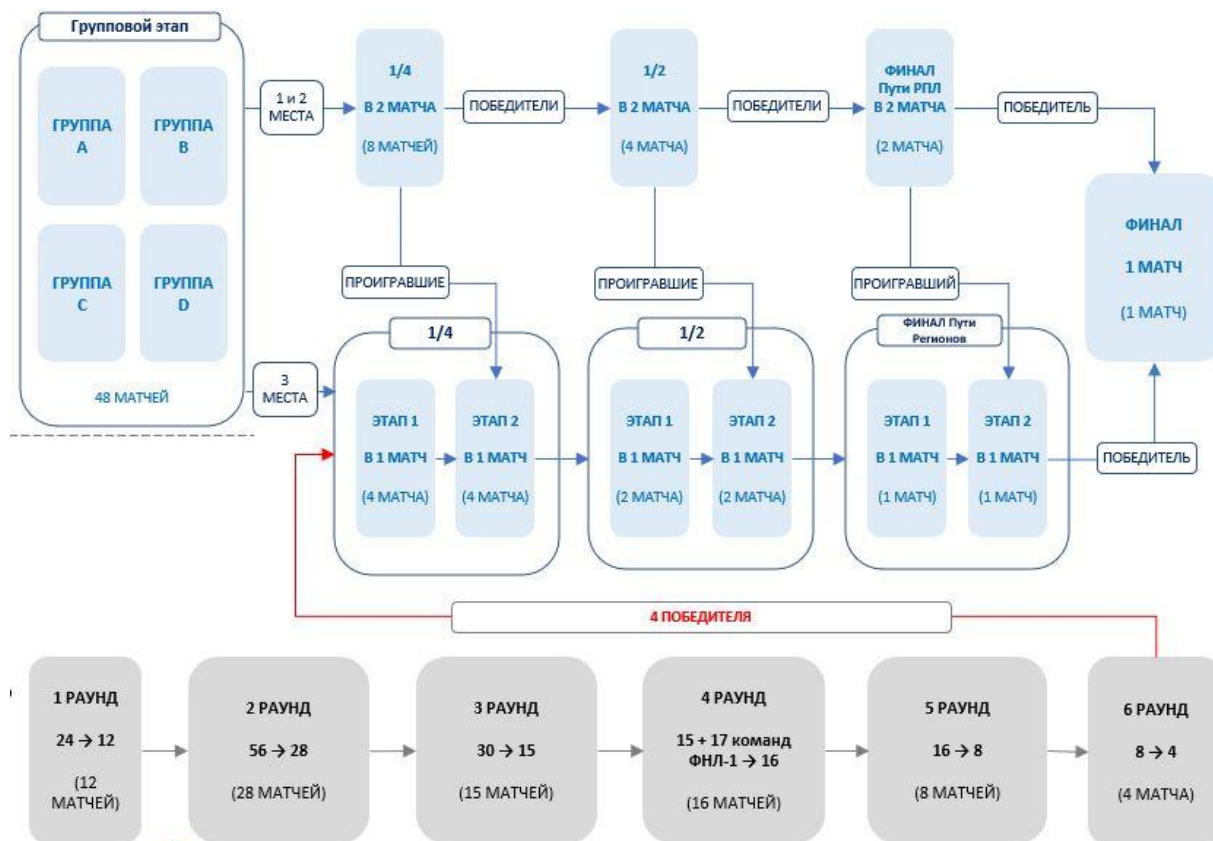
Групповой этап

ГРУППА A

ГРУППА B

ГРУППА C

ГРУППА D

48 МАТЧЕЙ

1 и 2 МЕСТА

1/4
В 2 МАТЧА
(8 МАТЧЕЙ)

ПОБЕДИТЕЛИ

1/2
В 2 МАТЧА
(4 МАТЧА)

ПОБЕДИТЕЛИ

ФИНАЛ Пути РПЛ
В 2 МАТЧА
(2 МАТЧА)

ПОБЕДИТЕЛЬ

ФИНАЛ
1 МАТЧ
(1 МАТЧ)

ПРОИГРАВШИЕ

ПРОИГРАВШИЕ

ПРОИГРАВШИЙ

3 МЕСТА

1/4

ЭТАП 1
В 1 МАТЧ
(4 МАТЧА)

ЭТАП 2
В 1 МАТЧ
(4 МАТЧА)

1/2

ЭТАП 1
В 1 МАТЧ
(2 МАТЧА)

ЭТАП 2
В 1 МАТЧ
(2 МАТЧА)

ФИНАЛ Пути Регионов

ЭТАП 1
В 1 МАТЧ
(1 МАТЧ)

ЭТАП 2
В 1 МАТЧ
(1 МАТЧ)

ПОБЕДИТЕЛЬ

4 ПОБЕДИТЕЛЯ

1 РАУНД
24 → 12
(12 МАТЧЕЙ)

2 РАУНД
56 → 28
(28 МАТЧЕЙ)

3 РАУНД
30 → 15
(15 МАТЧЕЙ)

4 РАУНД
15 + 17 команд ФНЛ-1 → 16
(16 МАТЧЕЙ)

5 РАУНД
16 → 8
(8 МАТЧЕЙ)

6 РАУНД
8 → 4
(4 МАТЧА)